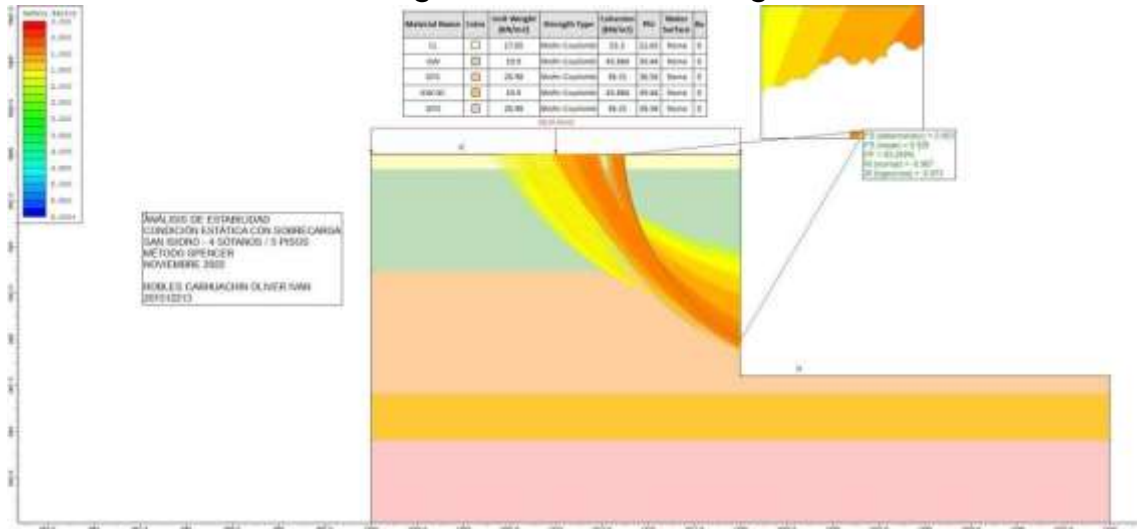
| Material Name | Color | Unit Weight (kN/m3) | Strength Type | Cohesion (kN/m2) | Phi | Water Surface | Ru |
|---|---|---|---|---|---|---|---|
| CL | | 17.65 | Mohr-Coulomb | 15.2 | 22.65 | None | 0 |
| GW | | 19.6 | Mohr-Coulomb | 45.864 | 39.44 | None | 0 |
| SP/S | | 20.96 | Mohr-Coulomb | 36.15 | 36.56 | None | 0 |
| GW-00 | | 19.6 | Mohr-Coulomb | 45.864 | 39.44 | None | 0 |
| SP/S | | 20.96 | Mohr-Coulomb | 36.15 | 36.56 | None | 0 |

ANÁLISIS DE ESTABILIDAD
CONDICIÓN ESTÁTICA CON SOBRECARGA
SAN ISIDRO - 4 SÓTANOS / 5 PISOS
MÉTODO SPENCER
NOVIEMBRE 2020

ROBLES CARHUACHIN OLIVER IVAN
20151221З

FS (deterministic) = 2.063
FS (mean) = 2.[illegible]
PF = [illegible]
RI (normal) = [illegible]
RI (lognormal) = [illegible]